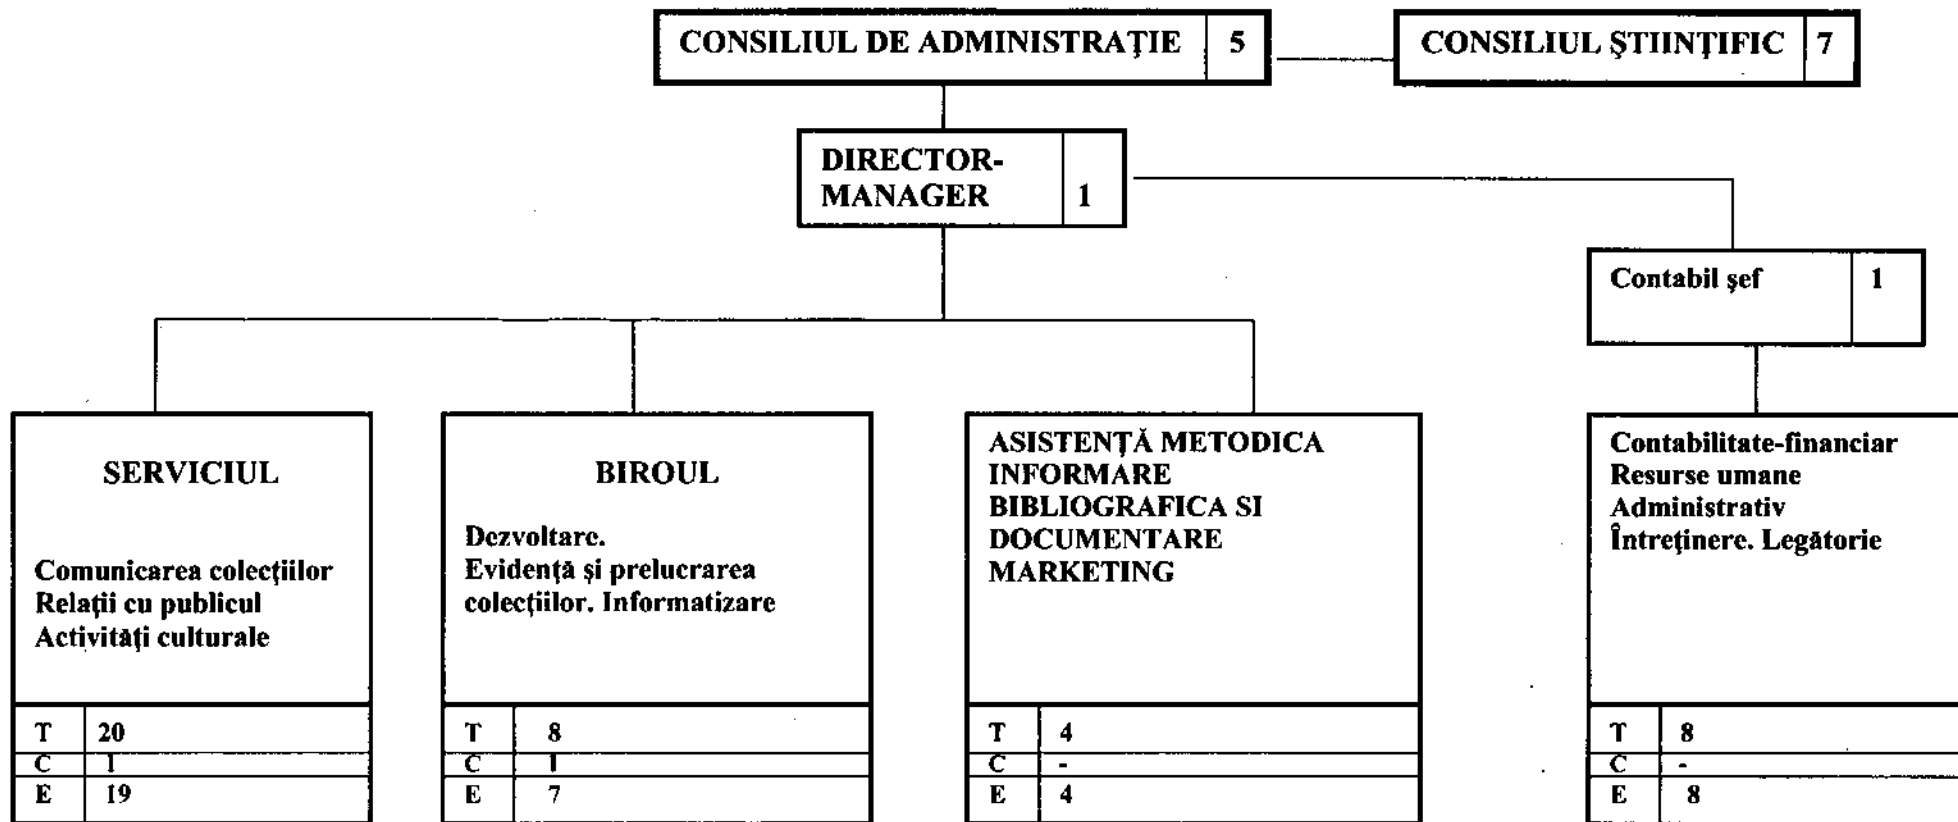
CONSILIUL DE ADMINISTRAŢIE 5

CONSILIUL ŞTIINŢIFIC 7

DIRECTOR-MANAGER 1

Contabil şef 1

SERVICIUL

Comunicarea colecţiilor
Relaţii cu publicul
Activităţi culturale

| T | 20 |
|---|---|
| C | 1 |
| E | 19 |

BIROUL

Dezvoltare.
Evidenţă şi prelucrarea colecţiilor. Informatizare

| T | 8 |
|---|---|
| C | 1 |
| E | 7 |

ASISTENŢĂ METODICA
INFORMARE
BIBLIOGRAFICA SI
DOCUMENTARE
MARKETING

| T | 4 |
|---|---|
| C | - |
| E | 4 |

Contabilitate-financiar
Resurse umane
Administrativ
Întreţinere. Legătorie

| T | 8 |
|---|---|
| C | - |
| E | 8 |